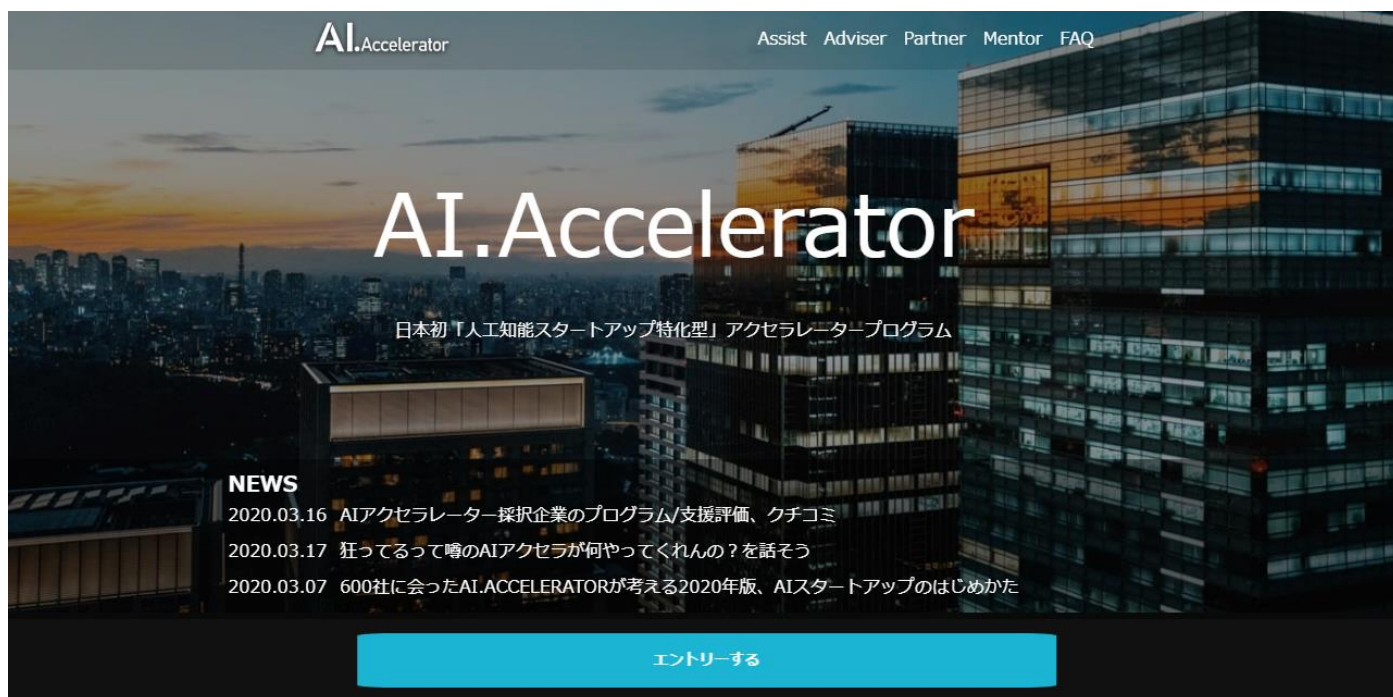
AI.Accelerator

Assist Adviser Partner Mentor FAQ

AI.Accelerator

日本初「人工知能スタートアップ特化型」アクセラレータープログラム

NEWS

2020.03.16 AIアクセラレーター採択企業のプログラム/支援評価、クチコミ

2020.03.17 狂ってるって噂のAIアクセラが何やってくれんの？を話そう

2020.03.07 600社に会ったAI.ACCELERATORが考える2020年版、AIスタートアップのはじめかた

エントリーする